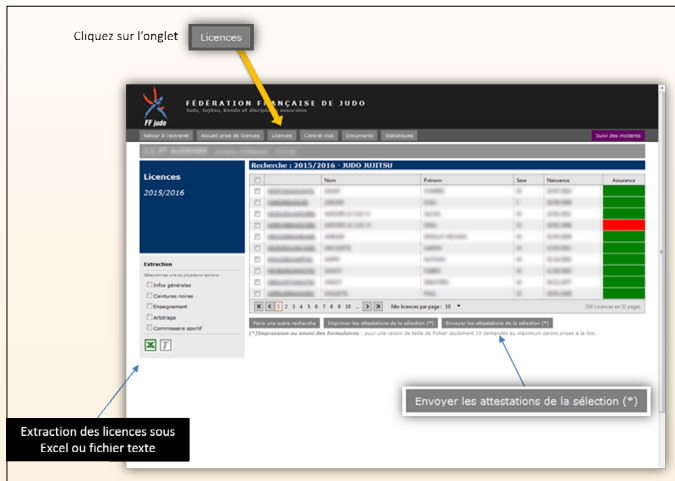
Cliquez sur l'onglet Licences

FÉDÉRATION FRANÇAISE DE JUDO
Judo, Jujitsu, Kendo et disciplines associées
FF judo

Retour à l'extranet | Accueil prise de licences | Licences | Contrat club | Documents | Statistiques | Suivi des incidents

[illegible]

Licences
2015/2016

Recherche : 2015/2016 - JUDO JUJITSU

| | Nom | Prénom | Sexe | Naissance | Assurance |
|---|---|---|---|---|---|
| | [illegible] | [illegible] | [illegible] | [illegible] | |
| | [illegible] | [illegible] | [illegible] | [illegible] | |
| | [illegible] | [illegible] | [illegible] | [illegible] | |
| | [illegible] | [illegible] | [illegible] | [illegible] | |
| | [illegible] | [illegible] | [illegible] | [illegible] | |
| | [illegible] | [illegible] | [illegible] | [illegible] | |
| | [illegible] | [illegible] | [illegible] | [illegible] | |
| | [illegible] | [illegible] | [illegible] | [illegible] | |
| | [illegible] | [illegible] | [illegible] | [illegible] | |
| | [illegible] | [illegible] | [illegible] | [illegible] | |
| | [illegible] | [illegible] | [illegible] | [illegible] | |

1 2 3 4 5 6 7 8 9 10 ... Nbr licences par page : 10
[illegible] Licences en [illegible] pages

Extraction
Sélectionnez une ou plusieurs options :
Infos générales
Ceintures noires
Enseignement
Arbitrage
Commissaire sportif

Faire une autre recherche | Imprimer les attestations de la sélection (*) | Envoyer les attestations de la sélection (*)
(*)Impression ou envoi des formulaires : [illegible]

Envoyer les attestations de la sélection (*)

Extraction des licences sous Excel ou fichier texte